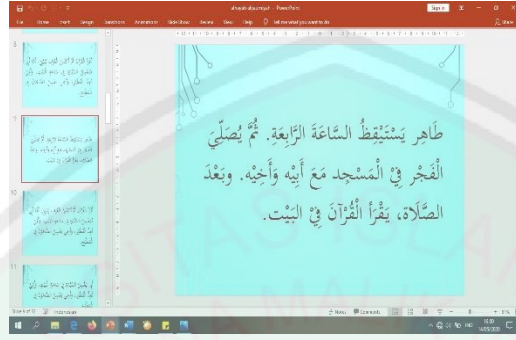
alhayah alyaumiyah - PowerPoint

Sign in

File Home Insert Design Transitions Animations Slide Show Review View Help Tell me what you want to do Share

9

10

11

طَاهِر يَسْتَيْقِظُ السَّاعَةَ الرَّابِعَةَ. ثُمَّ يُصَلِّيَ الْفَجْرَ فِيْ الْمَسْجِدِ مَعَ أَبِيْهِ وَأَخِيْهِ. وَبَعْدَ الصَّلَاةِ، يَقْرَأُ الْقُرْآنَ فِيْ الْبَيْتِ.

Slide 9 of 11 Indonesian Notes Comments